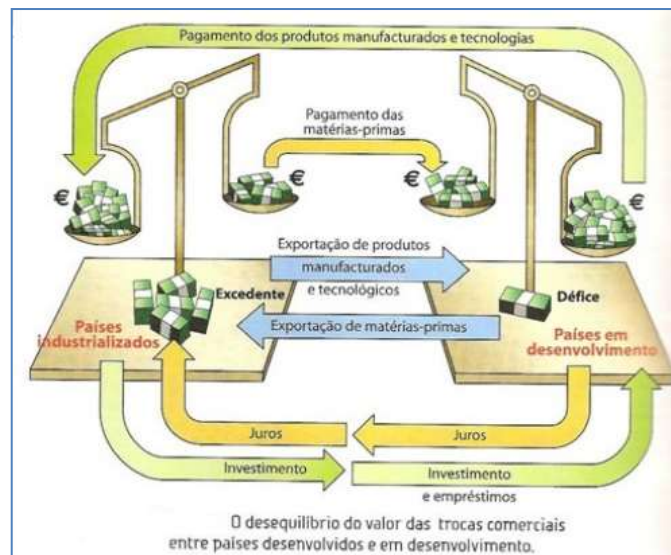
Pagamento dos produtos manufacturados e tecnologias

Pagamento das matérias-primas

€

€

€

€

Exportação de produtos manufacturados e tecnológicos

Excedente

Défice

Países industrializados

Exportação de matérias-primas

Países em desenvolvimento

Juros

Juros

Investimento

Investimento e empréstimos

O desequilíbrio do valor das trocas comerciais entre países desenvolvidos e em desenvolvimento.